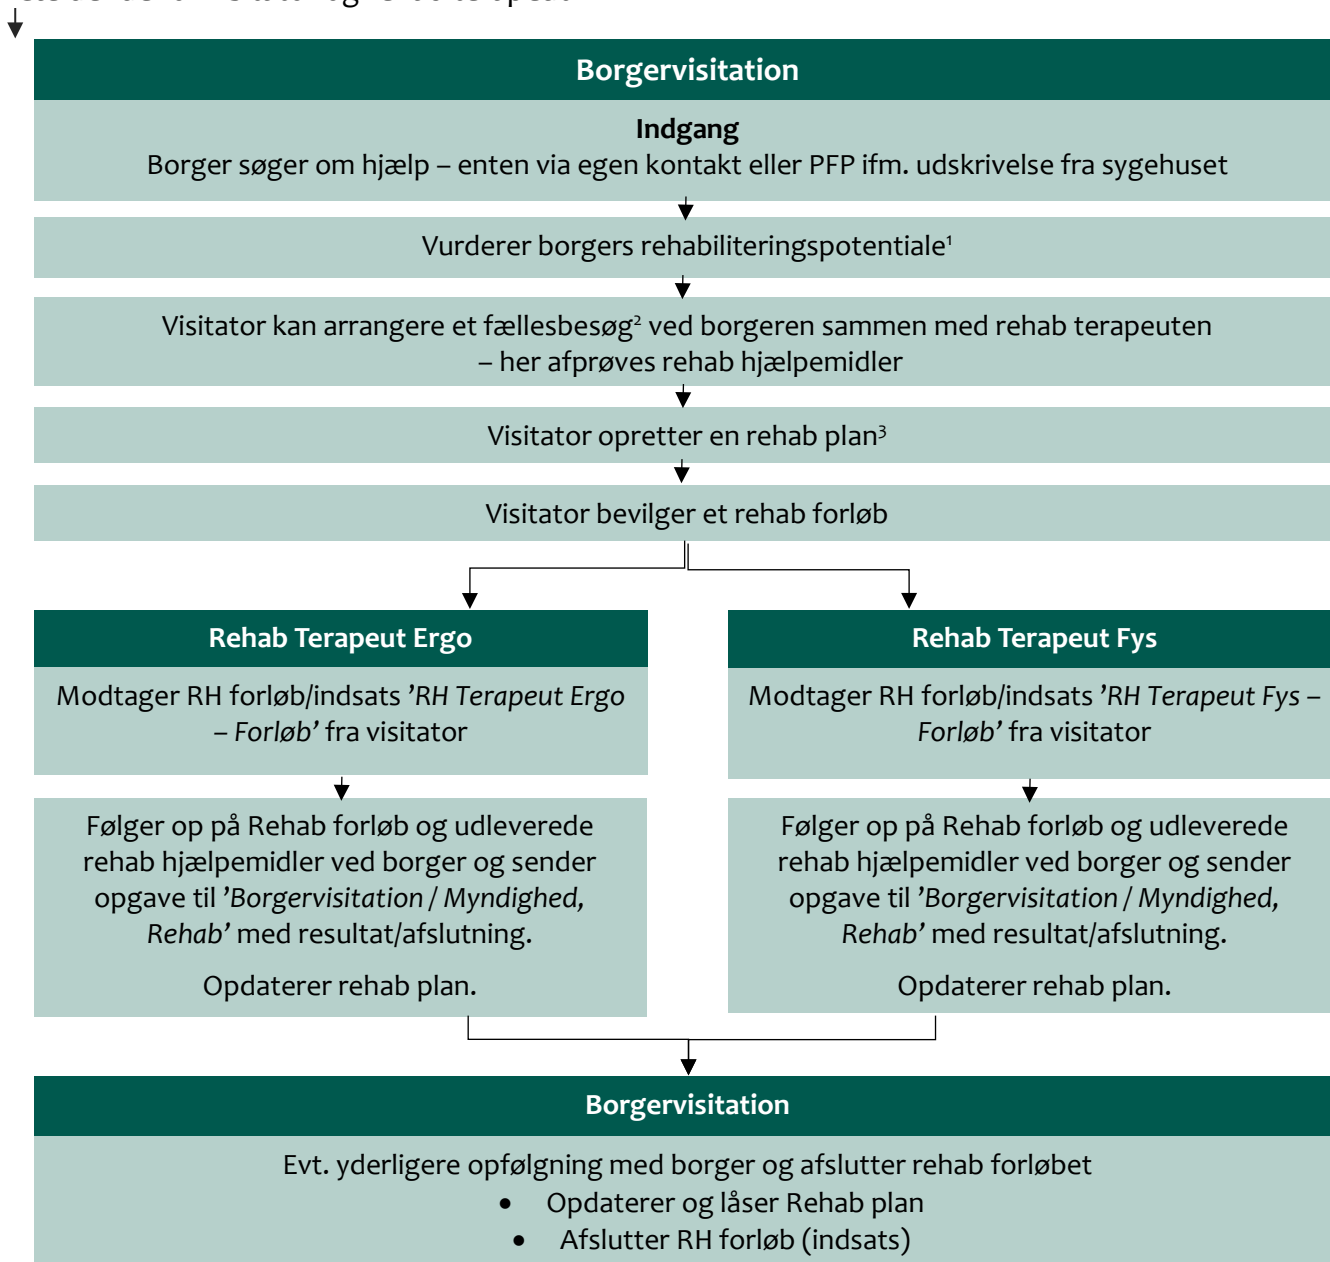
Borgervisitation

Indgang
Borger søger om hjælp – enten via egen kontakt eller PFP ifm. udskrivelse fra sygehuset

Vurderer borgers rehabiliteringspotentiale¹

Visitator kan arrangere et fællesbesøg² ved borgeren sammen med rehab terapeuten – her afprøves rehab hjælpemidler

Visitator opretter en rehab plan³

Visitator bevilger et rehab forløb

Rehab Terapeut Ergo

Modtager RH forløb/indsats *'RH Terapeut Ergo – Forløb'* fra visitator

Følger op på Rehab forløb og udleverede rehab hjælpemidler ved borger og sender opgave til *'Borgervisitation / Myndighed, Rehab'* med resultat/afslutning.

Opdaterer rehab plan.

Rehab Terapeut Fys

Modtager RH forløb/indsats *'RH Terapeut Fys – Forløb'* fra visitator

Følger op på Rehab forløb og udleverede rehab hjælpemidler ved borger og sender opgave til *'Borgervisitation / Myndighed, Rehab'* med resultat/afslutning.

Opdaterer rehab plan.

Borgervisitation

Evt. yderligere opfølgning med borger og afslutter rehab forløbet
• Opdaterer og låser Rehab plan
• Afslutter RH forløb (indsats)